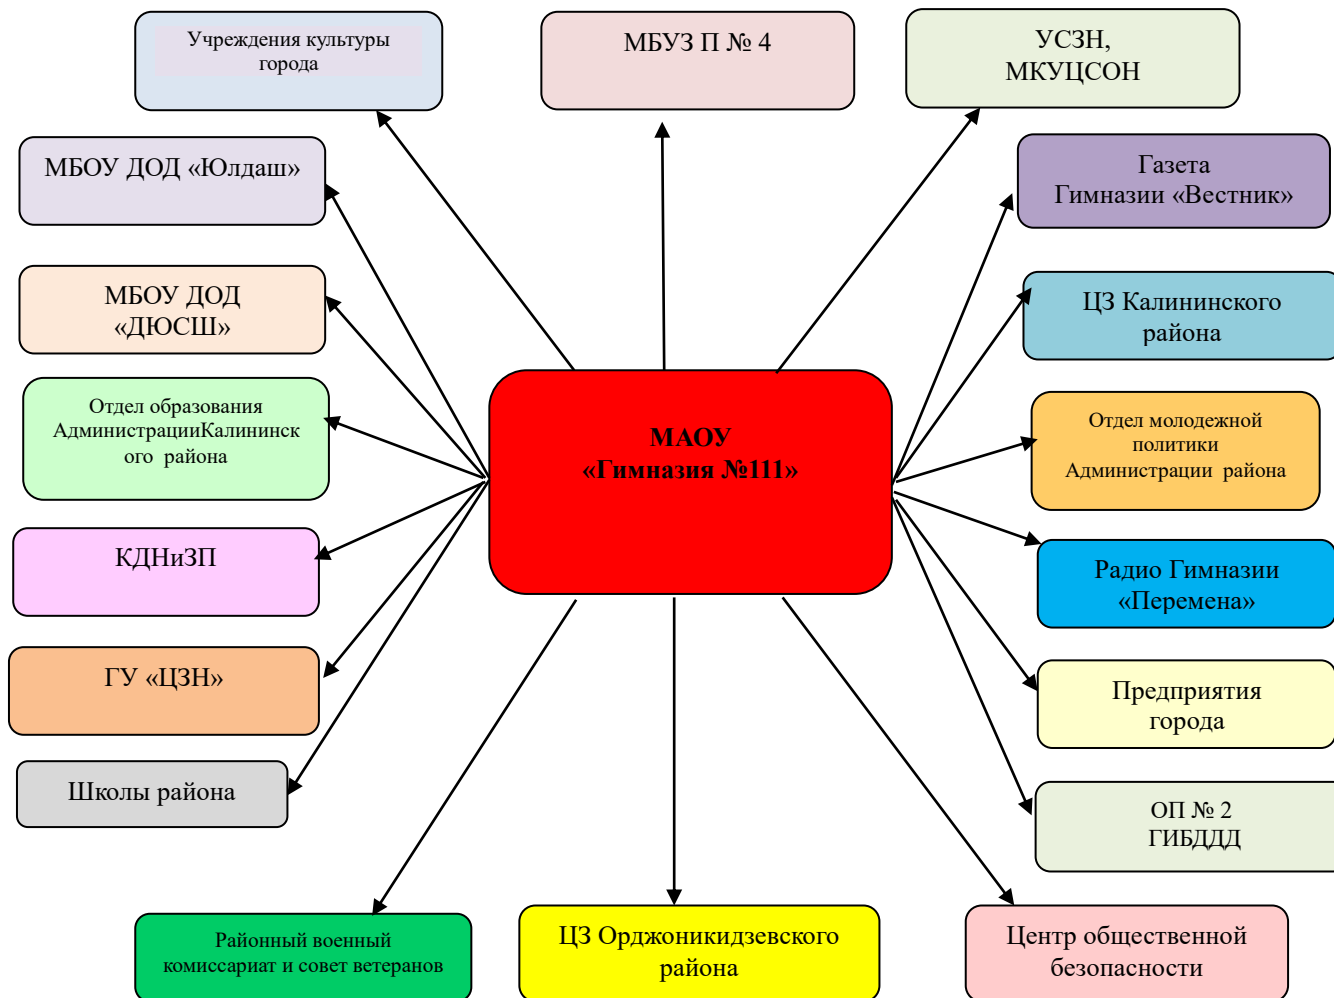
МАОУ «Гимназия №111»

Учреждения культуры города

МБУЗ П № 4

УСЗН, МКУЦСОН

МБОУ ДОД «Юлдаш»

Газета Гимназии «Вестник»

МБОУ ДОД «ДЮСШ»

ЦЗ Калининского района

Отдел образования АдминистрацииКалининского района

Отдел молодежной политики Администрации района

КДНиЗП

Радио Гимназии «Перемена»

ГУ «ЦЗН»

Предприятия города

Школы района

ОП № 2 ГИБДДД

Районный военный комиссариат и совет ветеранов

ЦЗ Орджоникидзевского района

Центр общественной безопасности